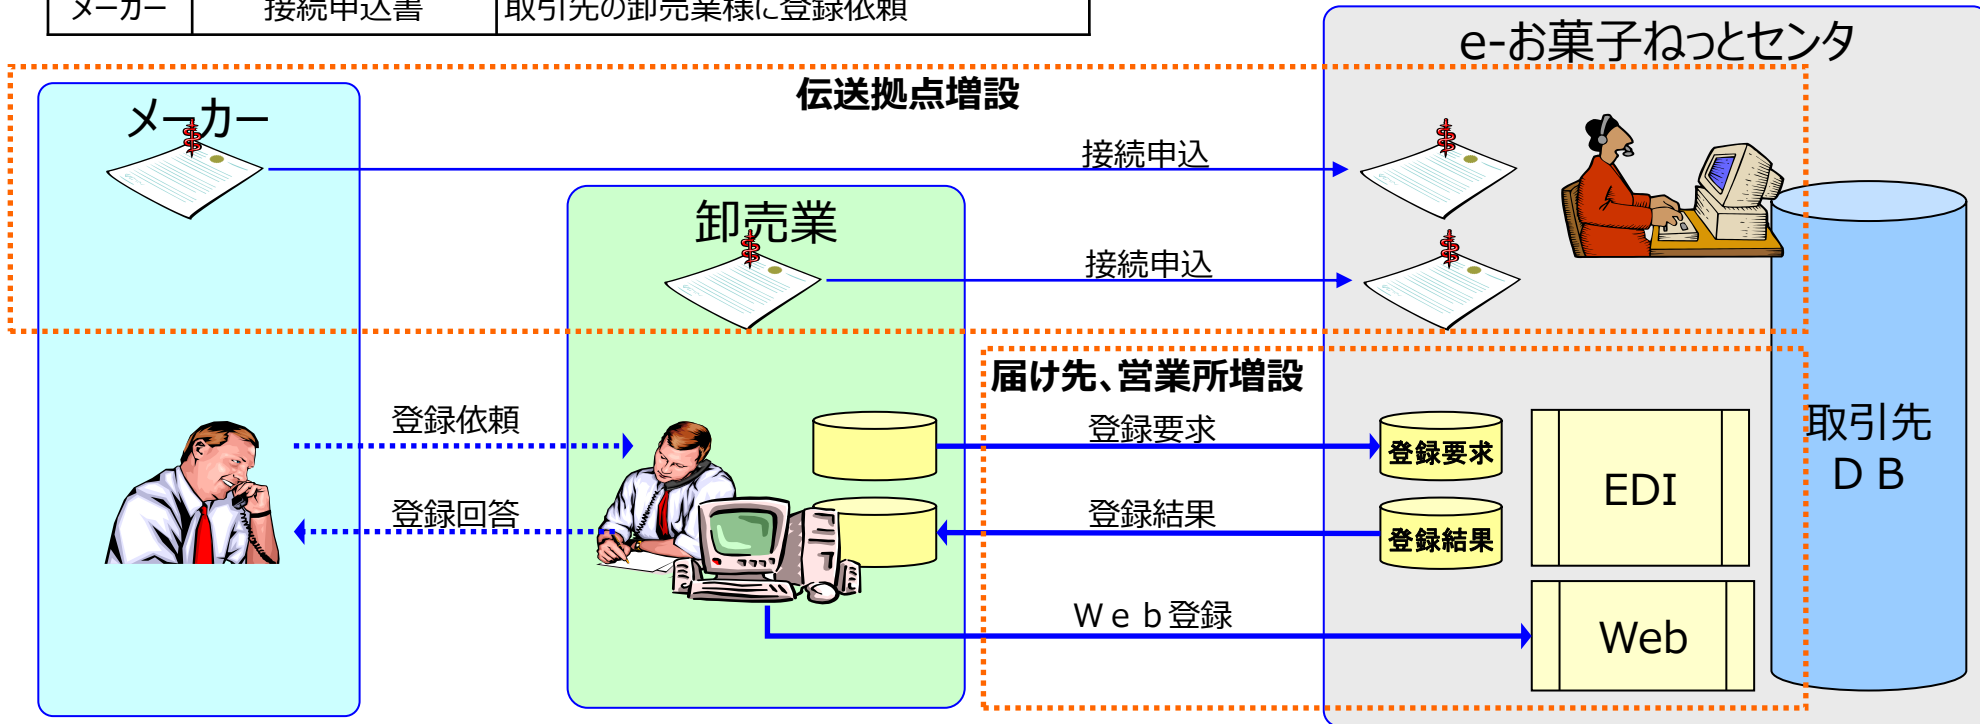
| メーカー | 接続申込書 | 取引先の卸売業様に登録依頼 |
|---|---|---|

e-お菓子ねっとセンタ

伝送拠点増設

メーカー

接続申込

卸売業

接続申込

届け先、営業所増設

登録依頼

登録要求

登録要求

登録回答

登録結果

登録結果

EDI

取引先 ＤＢ

Ｗｅｂ登録

Web